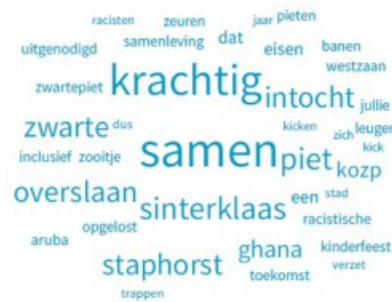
racisten zeuren jaar pieten
uitgenodigd samenleving dat eisen banen
westzaan
zwartepiet krachtig intocht jullie
zwarte dus kicken zich leugen kick
inclusief zooitje samen piet kozp
overslaan een stad
sinterklaas racistische
aruba opgelost
ghana kinderfeest
staphorst toekomst verzet
trappen